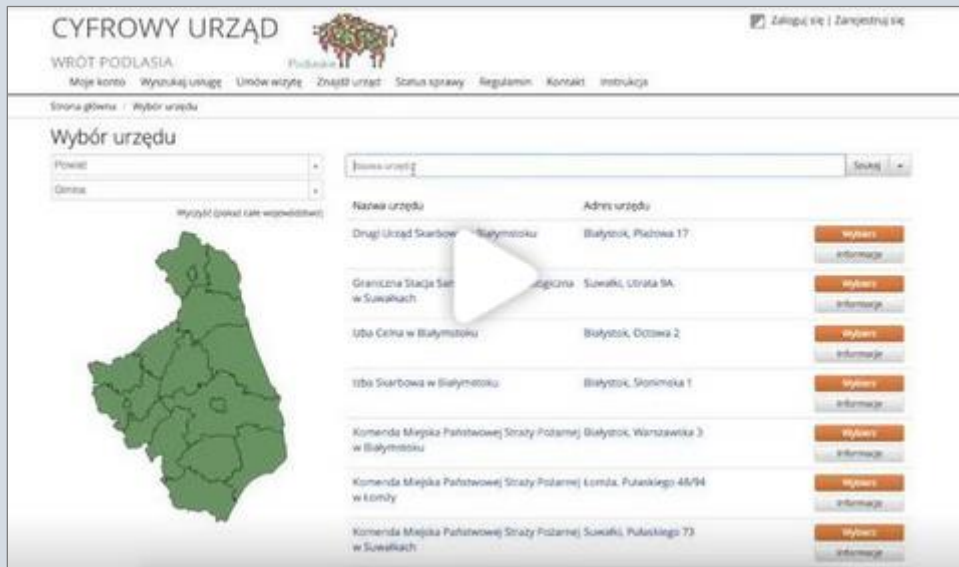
CYFROWY URZĄD

WRÓT PODLASIA

Podlaskie

Zaloguj się | Zarejestruj się

Moje konto Wyszukaj usługę Umów wizytę Znajdź urząd Status sprawy Regulamin Kontakt Instrukcja

Strona główna / Wybór urzędu

Wybór urzędu

Powiat

Gmina

Wyczyść (pokaż całe województwo)

Nazwa urzędu

Szukaj

| Nazwa urzędu | Adres urzędu | |
|---|---|---|
| Drugi Urząd Skarbowy w Białymstoku | Białystok, Plażowa 17 | Wybierz Informacje |
| Graniczna Stacja Sa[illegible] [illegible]giczna w Suwałkach | Suwałki, Utrata 9A | Wybierz Informacje |
| Izba Celna w Białymstoku | Białystok, Octowa 2 | Wybierz Informacje |
| Izba Skarbowa w Białymstoku | Białystok, Słonimska 1 | Wybierz Informacje |
| Komenda Miejska Państwowej Straży Pożarnej w Białymstoku | Białystok, Warszawska 3 | Wybierz Informacje |
| Komenda Miejska Państwowej Straży Pożarnej w Łomży | Łomża, Pułaskiego 48/94 | Wybierz Informacje |
| Komenda Miejska Państwowej Straży Pożarnej w Suwałkach | Suwałki, Pułaskiego 73 | Wybierz Informacje |